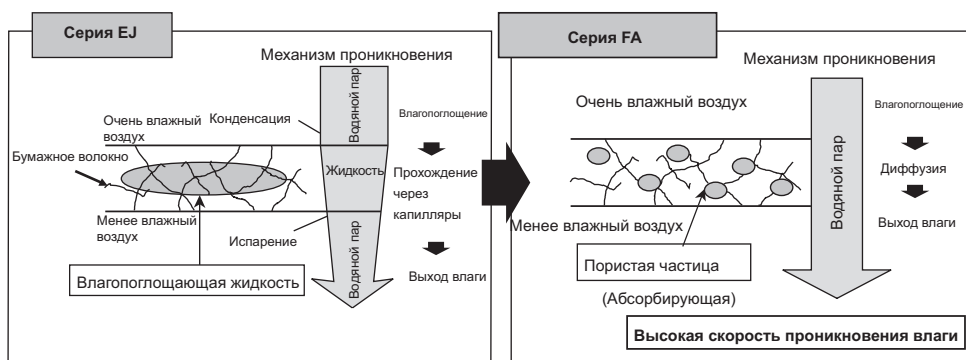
Серия EJ

Механизм проникновения

Водяной пар

Влагопоглощение

Очень влажный воздух

Конденсация

Бумажное волокно

Жидкость

Прохождение через капилляры

Менее влажный воздух

Испарение

Водяной пар

Влагопоглощающая жидкость

Выход влаги

Серия FA

Механизм проникновения

Очень влажный воздух

Влагопоглощение

Водяной пар

Диффузия

Выход влаги

Менее влажный воздух

Пористая частица

(Абсорбирующая)

Высокая скорость проникновения влаги